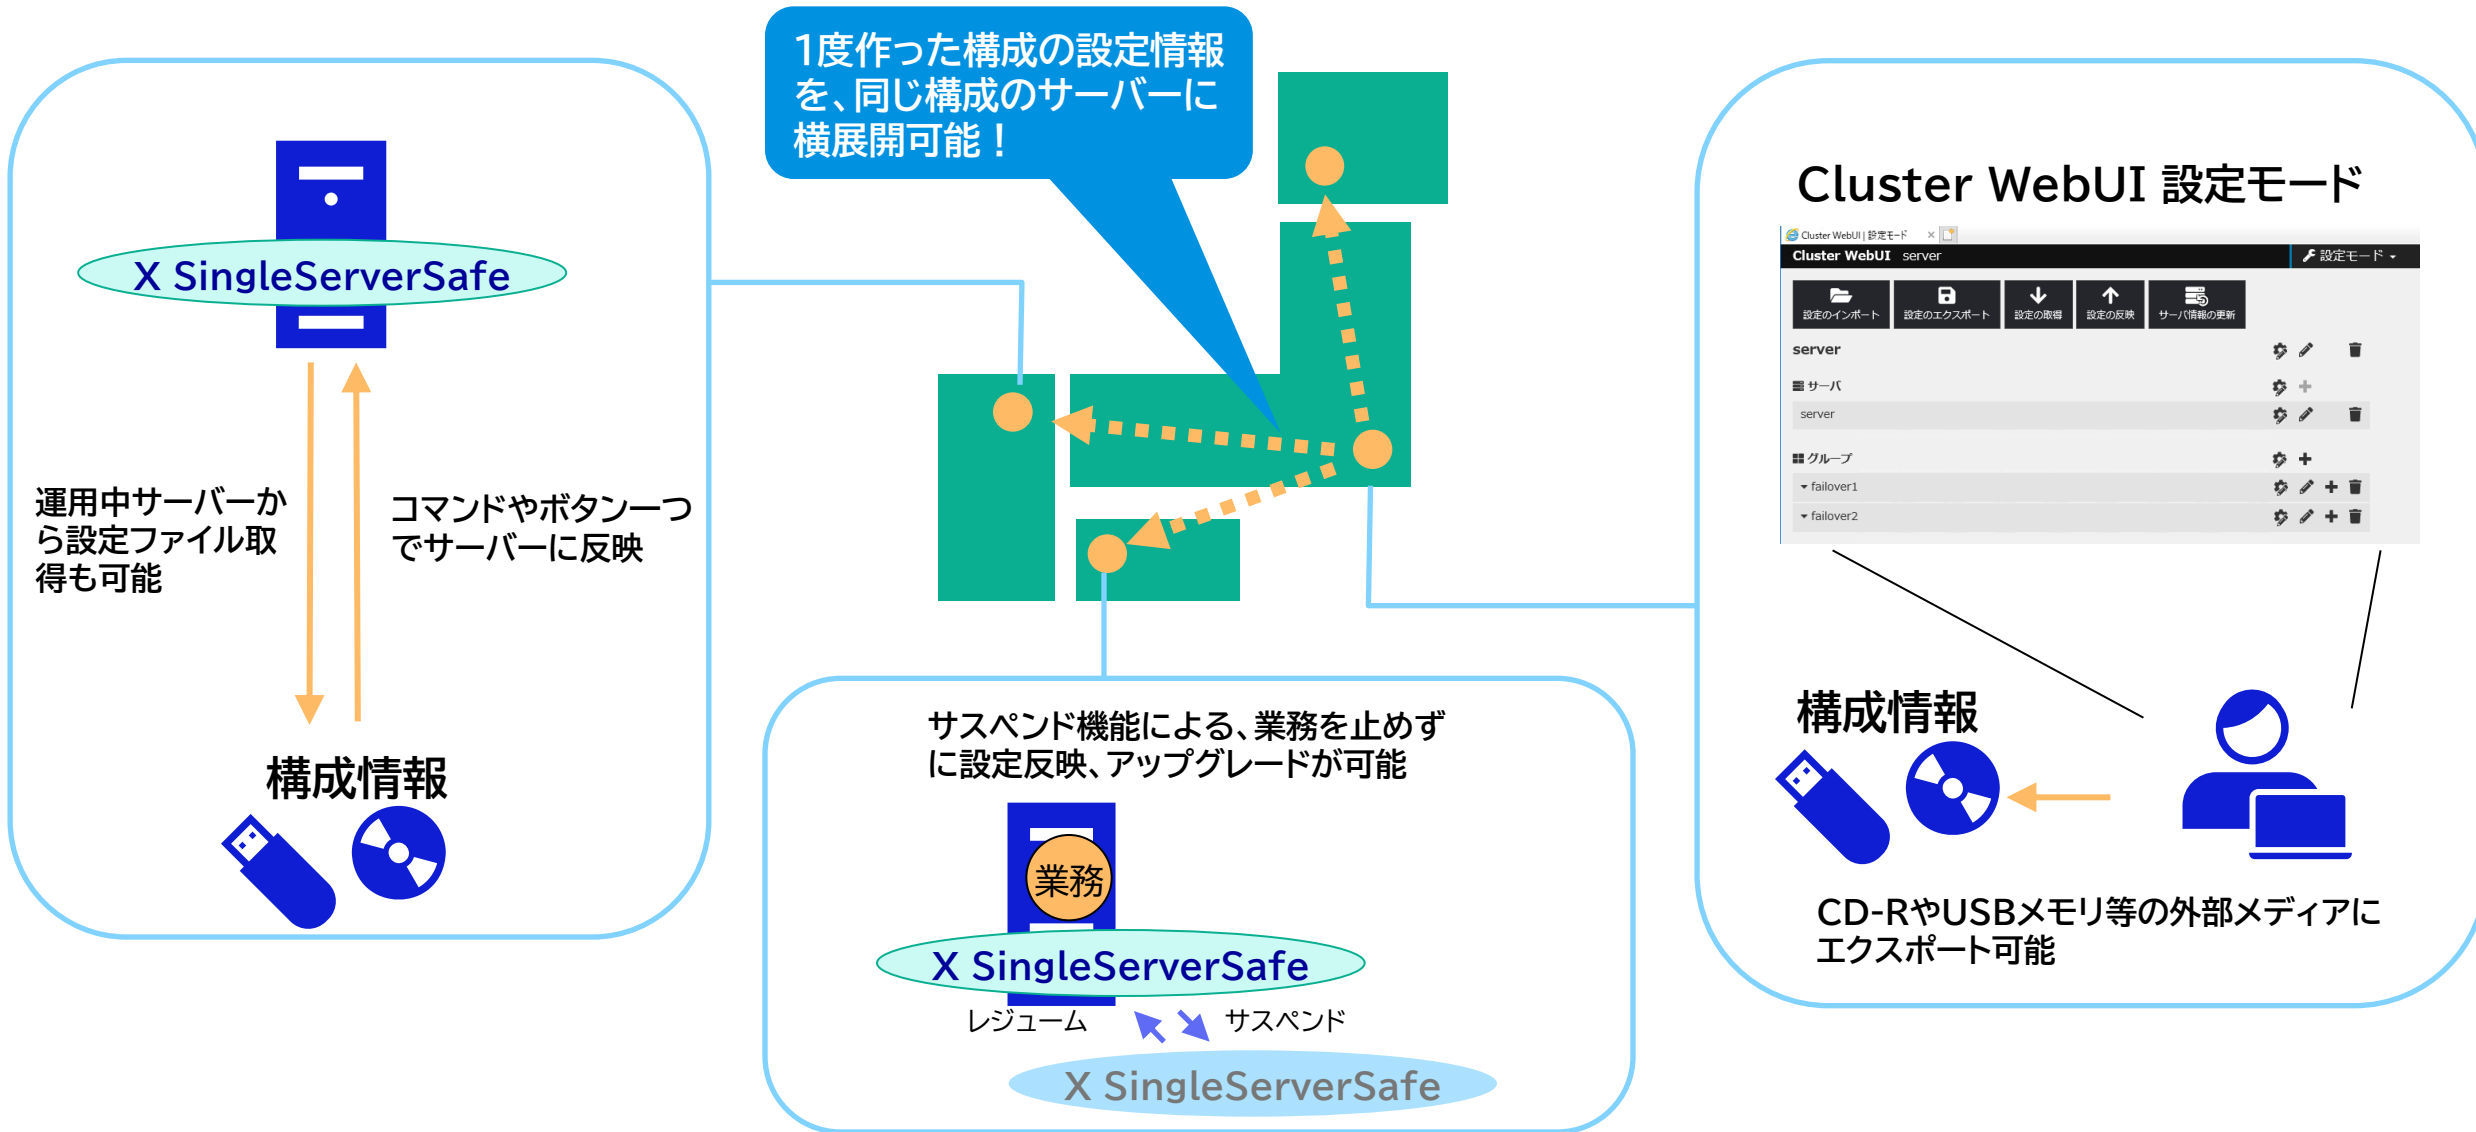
1度作った構成の設定情報を、同じ構成のサーバーに横展開可能！

X SingleServerSafe

運用中サーバーから設定ファイル取得も可能

コマンドやボタン一つでサーバーに反映

構成情報

Cluster WebUI 設定モード

Cluster WebUI | 設定モード

Cluster WebUI server

設定モード

設定のインポート
設定のエクスポート
設定の取得
設定の反映
サーバ情報の更新

server

サーバ

server

グループ

failover1

failover2

構成情報

CD-RやUSBメモリ等の外部メディアにエクスポート可能

サスペンド機能による、業務を止めずに設定反映、アップグレードが可能

業務

X SingleServerSafe

レジューム

サスペンド

X SingleServerSafe